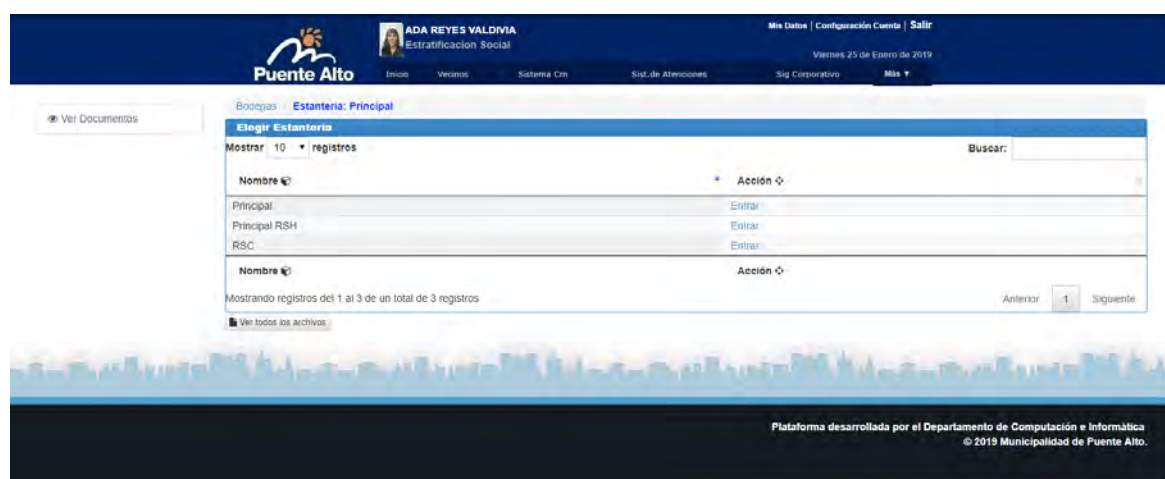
Puente Alto

ADA REYES VALDIVIA
Estratificacion Social

Mis Datos | Configuración Cuenta | Salir

Viernes 25 de Enero de 2019

Inicio Vecinos Sistema Cm Sist.de Atenciones Sig Corporativo Más ▾

Ver Documentos

Bodegas / Estanteria: Principal

Elegir Estanteria

Mostrar 10 ▾ registros

Buscar:

| Nombre | Acción |
|---|---|
| Principal | Entrar |
| Principal RSH | Entrar |
| RSC | Entrar |
| Nombre | Acción |

Mostrando registros del 1 al 3 de un total de 3 registros

Anterior 1 Siguiente

Ver todos los archivos

Plataforma desarrollada por el Departamento de Computación e Informática
© 2019 Municipalidad de Puente Alto.